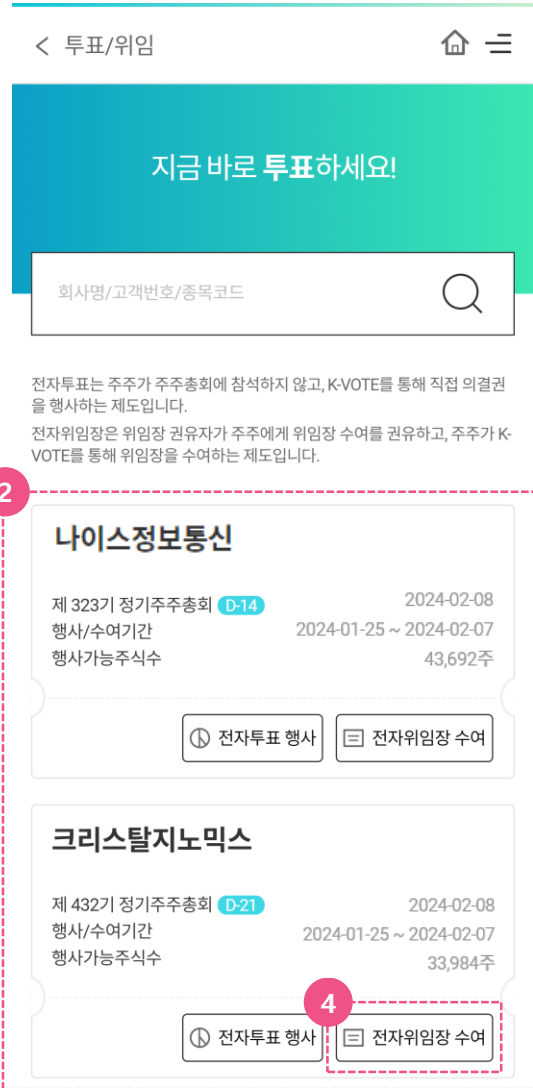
투표/위임

지금 바로 투표하세요!

회사명/고객번호/종목코드

전자투표는 주주가 주주총회에 참석하지 않고, K-VOTE를 통해 직접 의결권을 행사하는 제도입니다.

전자위임장은 위임장 권유자가 주주에게 위임장 수여를 권유하고, 주주가 K-VOTE를 통해 위임장을 수여하는 제도입니다.

2

나이스정보통신

제 323기 정기주주총회 D-14 2024-02-08
행사/수여기간 2024-01-25 ~ 2024-02-07
행사가능주식수 43,692주

전자투표 행사 전자위임장 수여

크리스탈지노믹스

제 432기 정기주주총회 D-21 2024-02-08
행사/수여기간 2024-01-25 ~ 2024-02-07
행사가능주식수 33,984주

4

전자투표 행사 전자위임장 수여